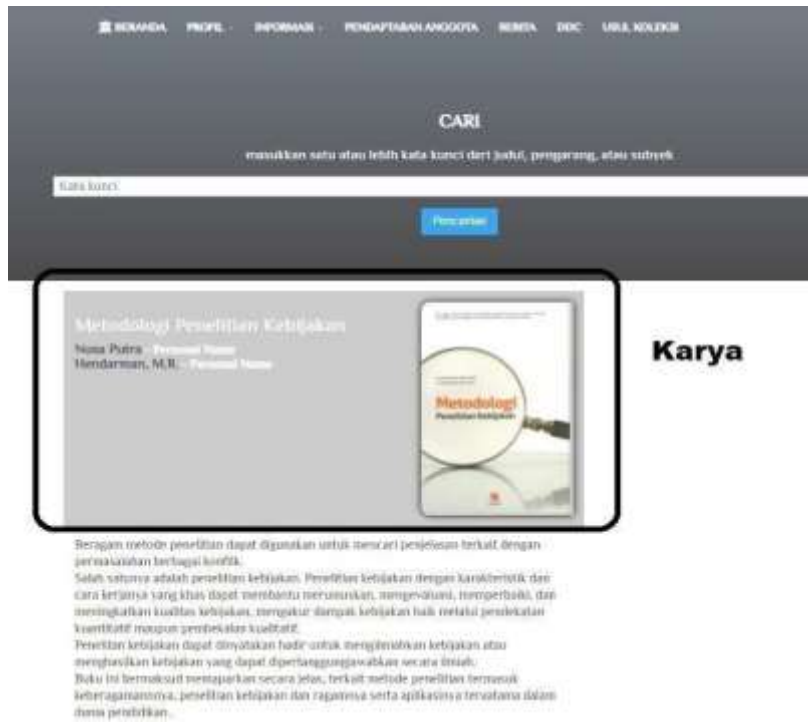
BERANDA PROFIL INFORMASI PENDAFTARAN ANGGOTA BERITA DDC USUL KOLEKSI

CARI

masukkan satu atau lebih kata kunci dari judul, pengarang, atau subyek

Kata kunci

Pencarian

Metodologi Penelitian Kebijakan

Nusa Putra - Personal Name
Hendarman, M.B. - Personal Name

Metodologi
Penelitian Kebijakan

Karya

Beragam metode penelitian dapat digunakan untuk mencari penjelasan terkait dengan permasalahan berbagai konflik.
Salah satunya adalah penelitian kebijakan. Penelitian kebijakan dengan karakteristik dan cara kerjanya yang khas dapat membantu merumuskan, mengevaluasi, memperbaiki, dan meningkatkan kualitas kebijakan, mengukur dampak kebijakan baik melalui pendekatan kuantitatif maupun pendekatan kualitatif.
Penelitian kebijakan dapat dinyatakan hadir untuk menghasilkan kebijakan atau menghasilkan kebijakan yang dapat dipertanggungjawabkan secara ilmiah.
Buku ini bermaksud memaparkan secara jelas, terkait metode penelitian termasuk keberagamannya, penelitian kebijakan dan ragamnya serta aplikasinya terutama dalam dunia pendidikan.